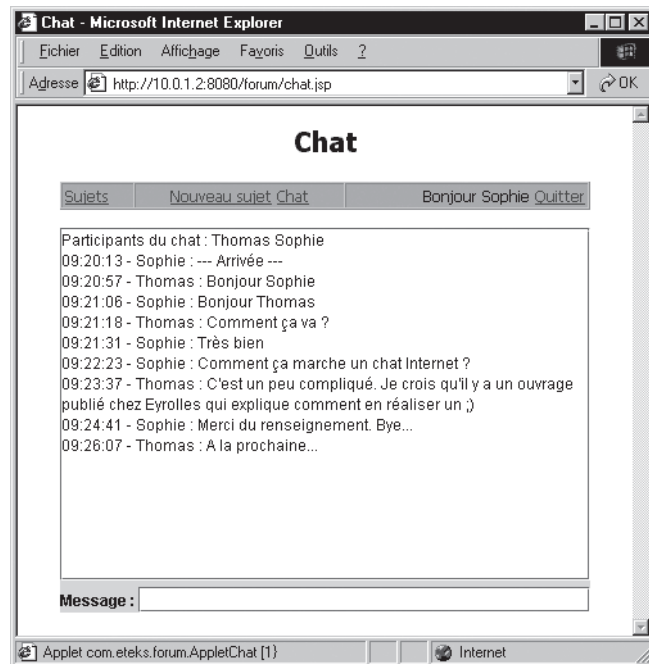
Chat - Microsoft Internet Explorer

Fichier Edition Affichage Favoris Outils ?

Adresse http://10.0.1.2:8080/forum/chat.jsp

OK

Chat

Sujets Nouveau sujet Chat Bonjour Sophie Quitter

Participants du chat : Thomas Sophie
09:20:13 - Sophie : --- Arrivée ---
09:20:57 - Thomas : Bonjour Sophie
09:21:06 - Sophie : Bonjour Thomas
09:21:18 - Thomas : Comment ça va ?
09:21:31 - Sophie : Très bien
09:22:23 - Sophie : Comment ça marche un chat Internet ?
09:23:37 - Thomas : C'est un peu compliqué. Je crois qu'il y a un ouvrage publié chez Eyrolles qui explique comment en réaliser un ;)
09:24:41 - Sophie : Merci du renseignement. Bye...
09:26:07 - Thomas : A la prochaine...

Message :

Applet com.eteks.forum.AppletChat {1}

Internet